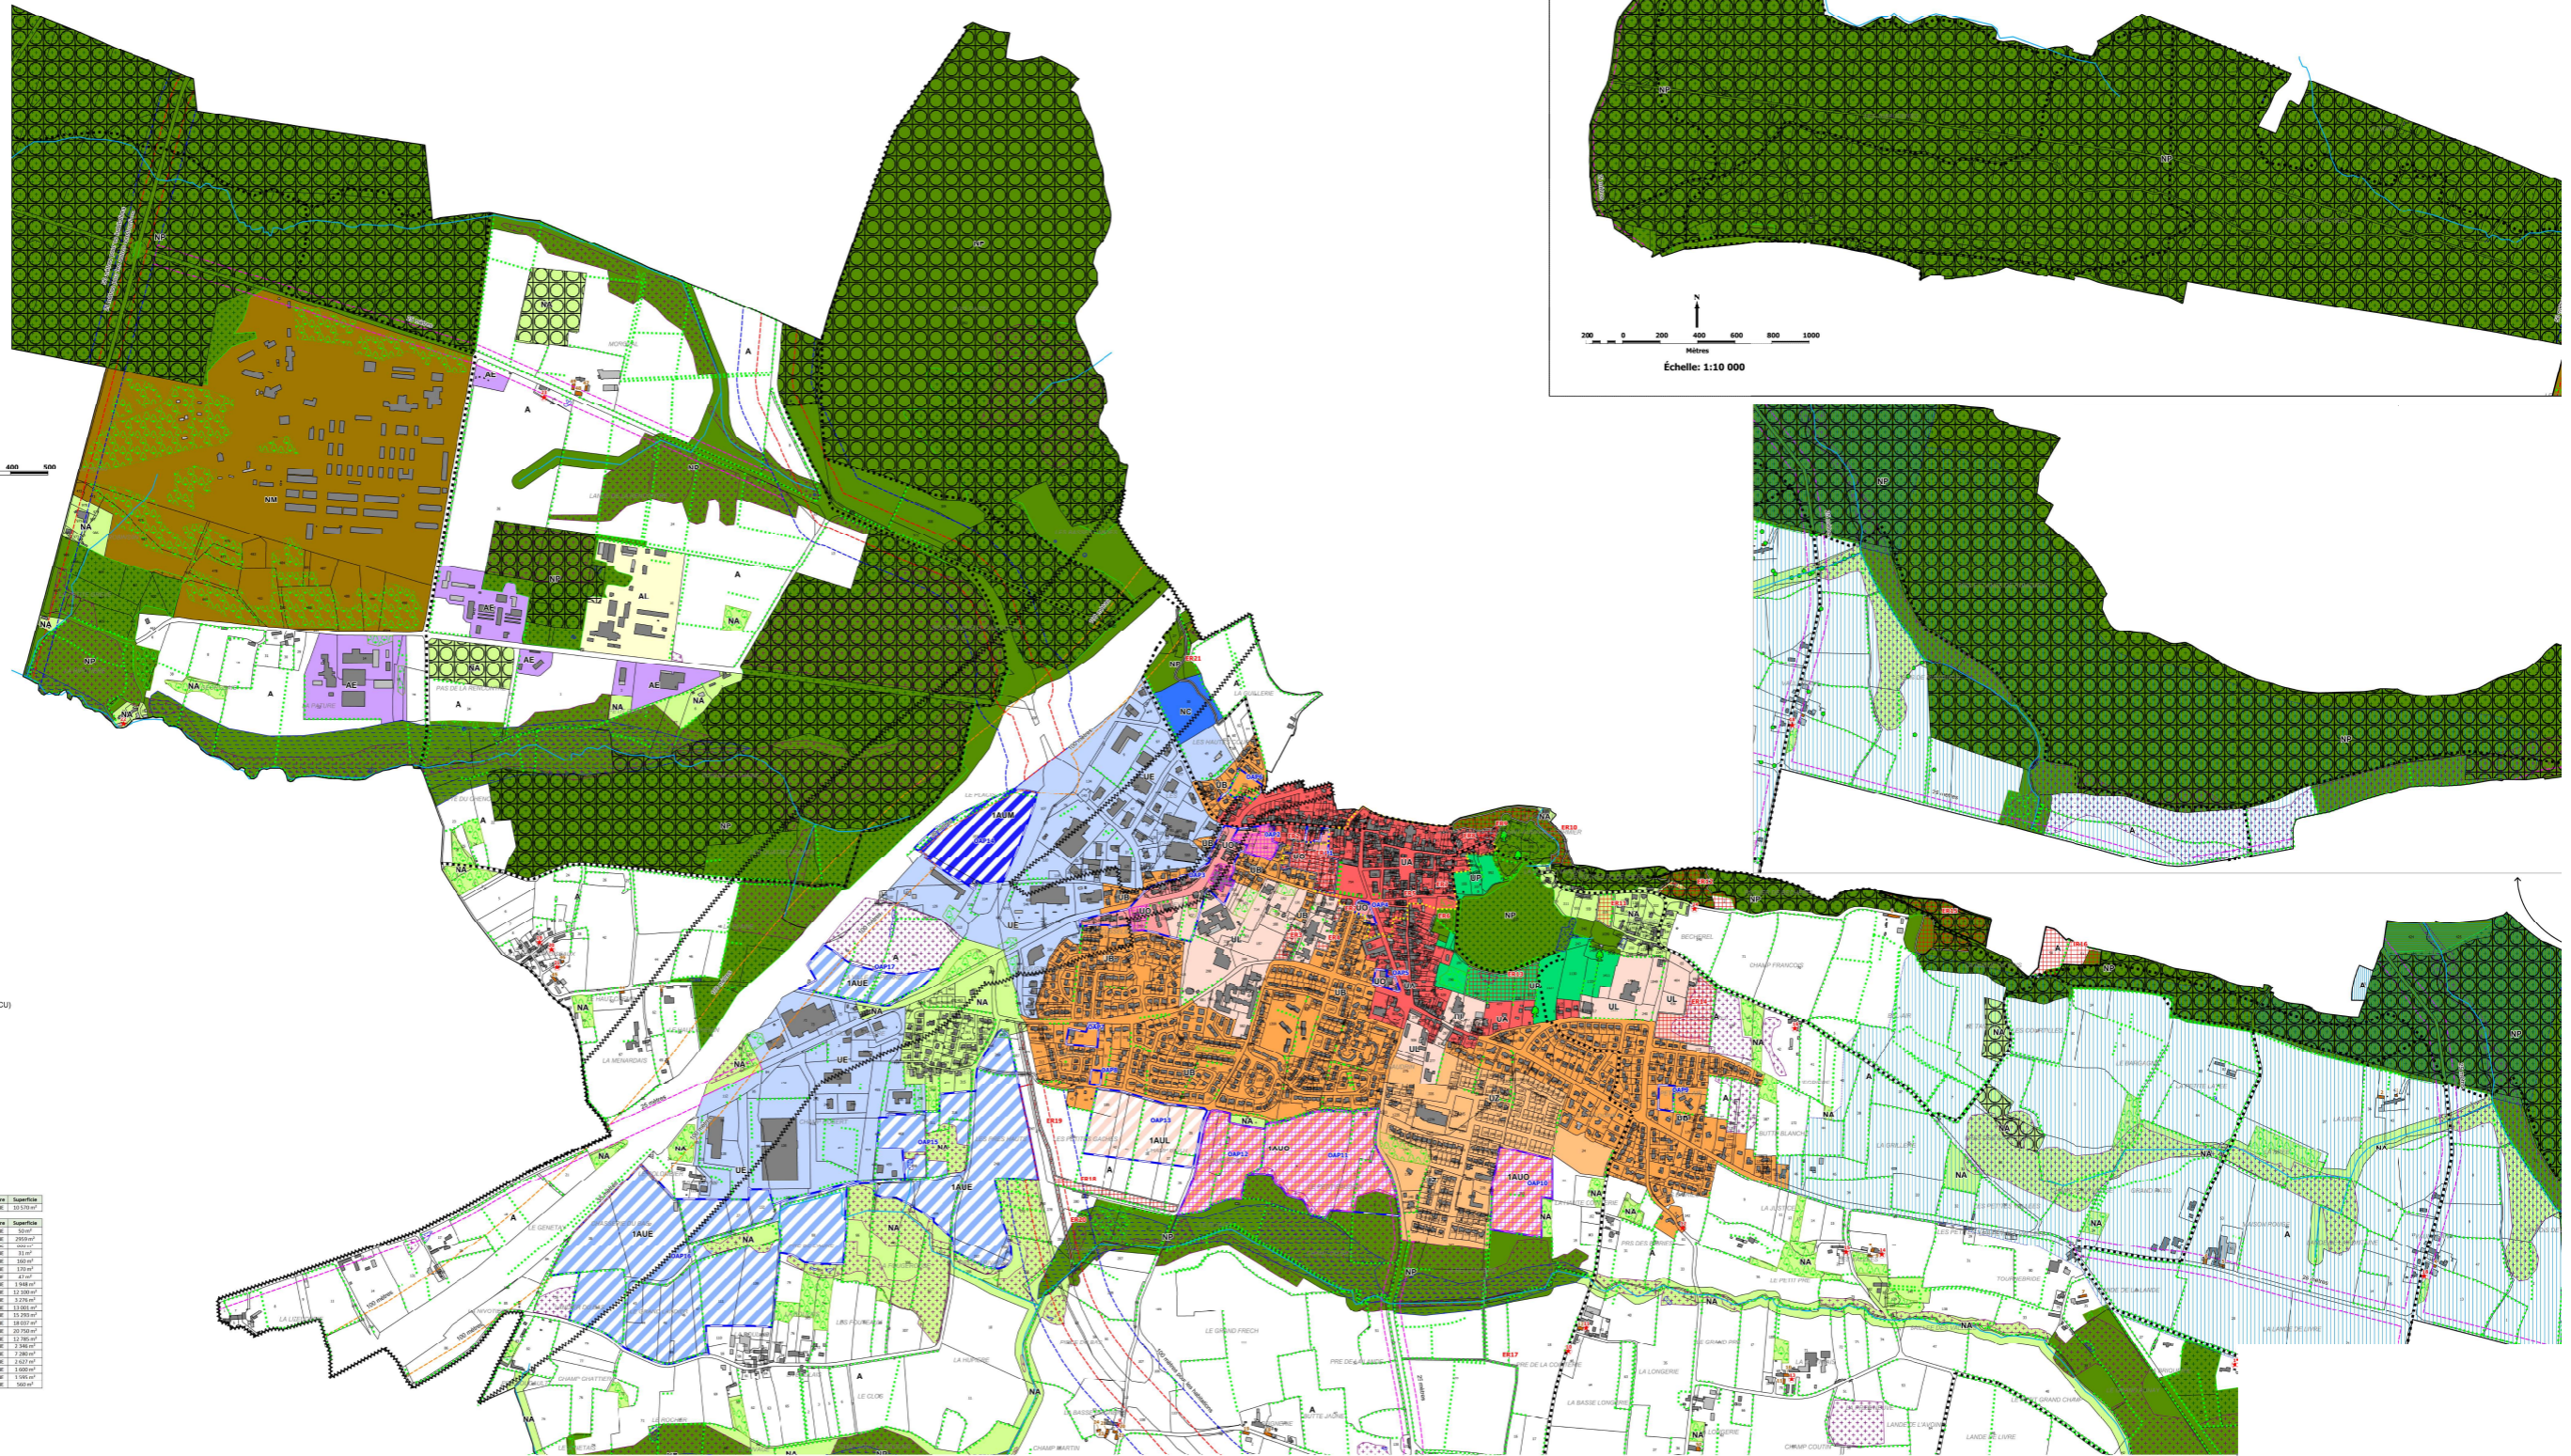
NP
NP
NP
NP
NM
AE
AE
AE
AE
AL
A
A
A
A
NA
NA
NA
NA
NA
NL
NL
NC
1AUM
UE
UE
UE
UA
UB
UB
UB
UL
UL
UP
NP
NP
1AUE
1AUE
1AUE
1AUL
1AUO
1AUO
OAP12
OAP13
OAP11
OAP17
ER10
ER17
ER19
ER21
NP
A
NA
N
200 0 200 400 600 800 1000
Mètres
Échelle: 1:10 000
400 500
Superficie
Superficie
LE GRAND FRECH
LA LONGERIE
LA BASSE LONGERIE
LA JUSTICE
LE PETIT PRE
BUTTE BLANCHE
CHAMP FRANCOIS
BECHEREL
LA MENARDAIS
CHAMP CHATTIER
LE CLOS
LA HUPERIE
LES FOURNEAUX
LE GENETAI
BUTTE JAUNE
CHAMP MARTIN
LANDE DE L'HUNE
CHAMP COUTURE
LA LANDE DE LIVRE
LE GRAND CHAMP
PRE DE LA LANDE